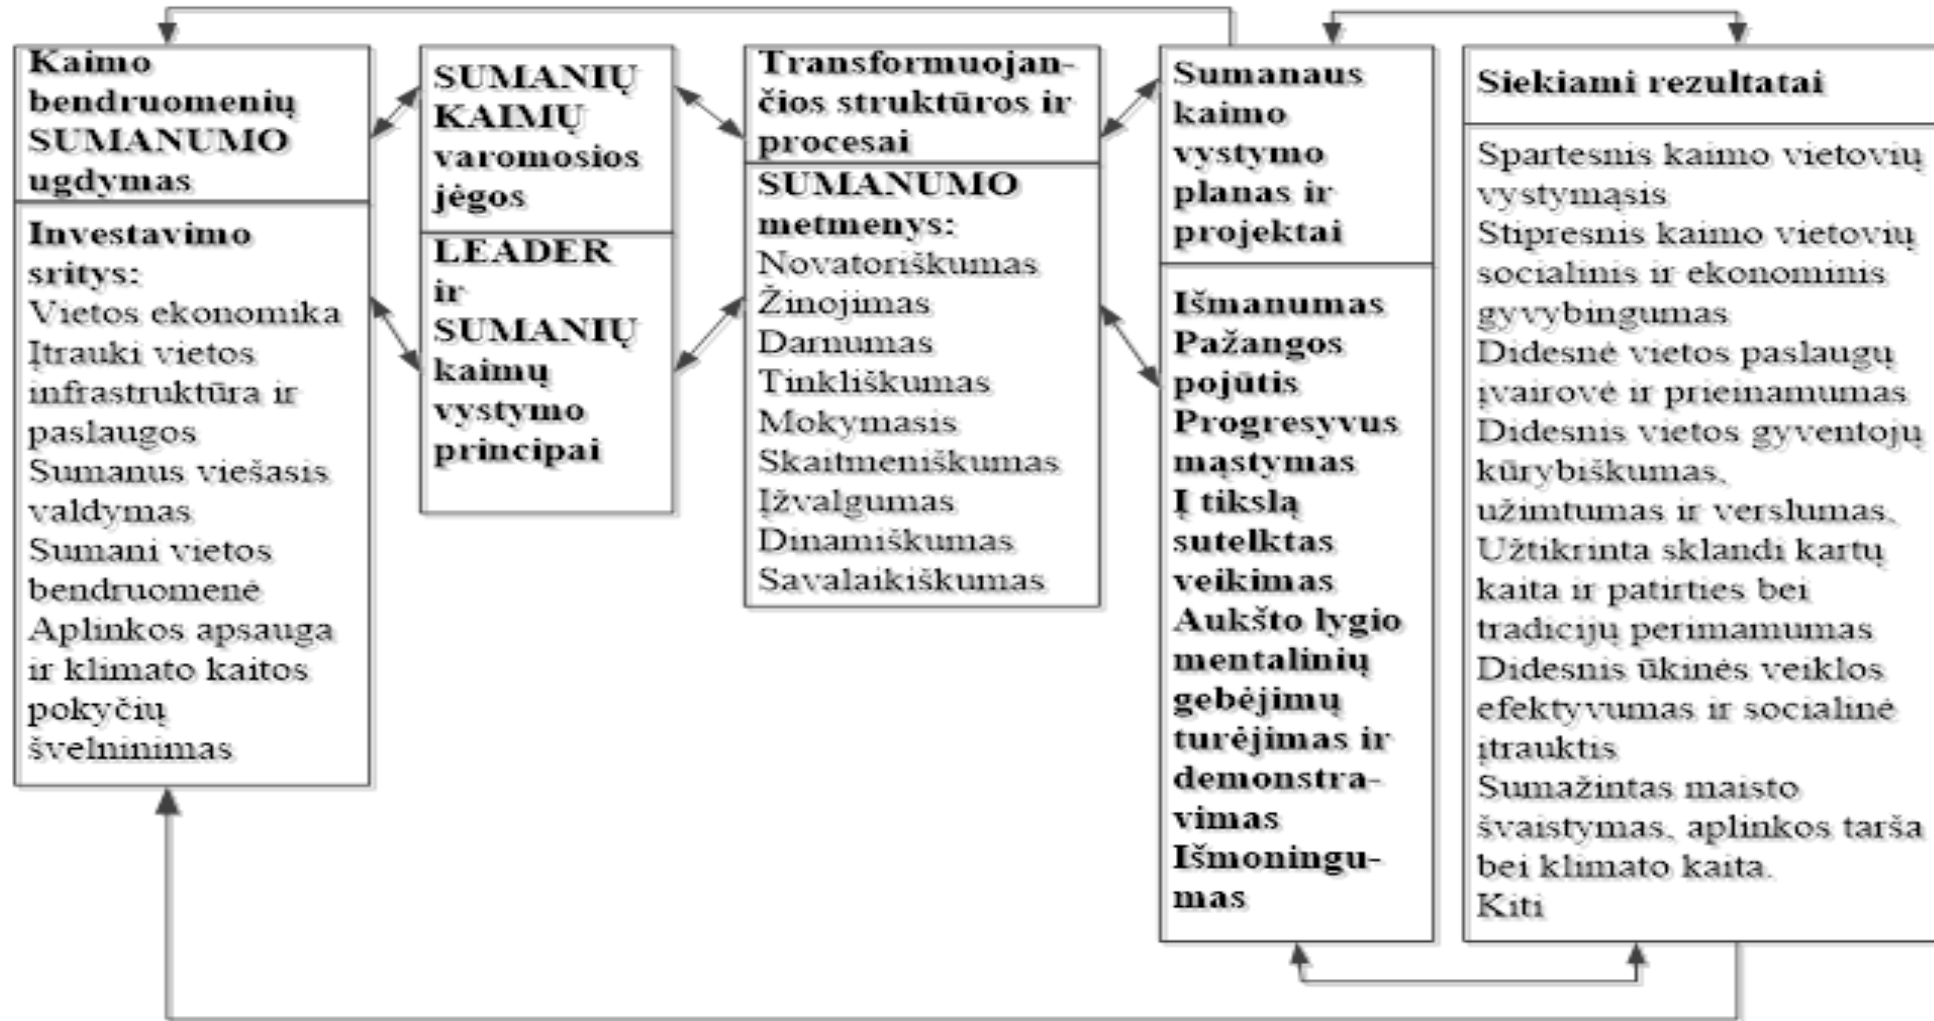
Kaimo bendruomenių SUMANUMO ugdymas

Investavimo sritys:
Vietos ekonomika
Įtrauki vietos infrastruktūra ir paslaugos
Sumanus viešasis valdymas
Sumani vietos bendruomenė
Aplinkos apsauga ir klimato kaitos pokyčių švelninimas

SUMANIŲ KAIMŲ varomosios jėgos

LEADER ir SUMANIŲ kaimų vystymo principai

Transformuojančios struktūros ir procesai

SUMANUMO metmenys:
Novatoriškumas
Žinojimas
Darnumas
Tinkliškumas
Mokymasis
Skaitmeniškumas
Įžvalgumas
Dinamiškumas
Savalaikiškumas

Sumanaus kaimo vystymo planas ir projektai

Išmanumas
Pažangos pojūtis
Progresyvus mąstymas
Į tikslą sutelktas veikimas
Aukšto lygio mentalinių gebėjimų turėjimas ir demonstravimas
Išmoningumas

Siekiami rezultatai

Spartesnis kaimo vietovių vystymasis
Stipresnis kaimo vietovių socialinis ir ekonominis gyvybingumas
Didesnė vietos paslaugų įvairovė ir prieinamumas
Didesnis vietos gyventojų kūrybiškumas, užimtumas ir verslumas.
Užtikrinta sklandi kartų kaita ir patirties bei tradicijų perimamumas
Didesnis ūkinės veiklos efektyvumas ir socialinė įtrauktis
Sumažintas maisto švaistymas, aplinkos tarša bei klimato kaita.
Kiti